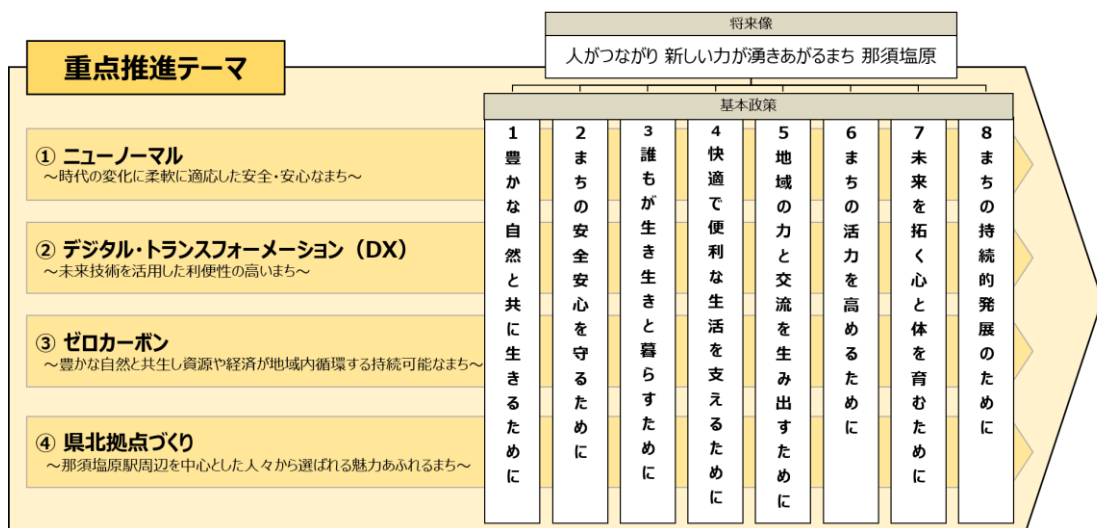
将来像
人がつながり 新しい力が湧きあがるまち 那須塩原

重点推進テーマ

基本政策

① ニューノーマル
～時代の変化に柔軟に適応した安全・安心なまち～

② デジタル・トランスフォーメーション（DX）
～未来技術を活用した利便性の高いまち～

③ ゼロカーボン
～豊かな自然と共生し資源や経済が地域内循環する持続可能なまち～

④ 県北拠点づくり
～那須塩原駅周辺を中心とした人々から選ばれる魅力あふれるまち～

1 豊かな自然と共に生きるために

2 まちの安全安心を守るために

3 誰もが生き生きと暮らすために

4 快適で便利な生活を支えるために

5 地域の力と交流を生み出すために

6 まちの活力を高めるために

7 未来を拓く心と体を育むために

8 まちの持続的発展のために